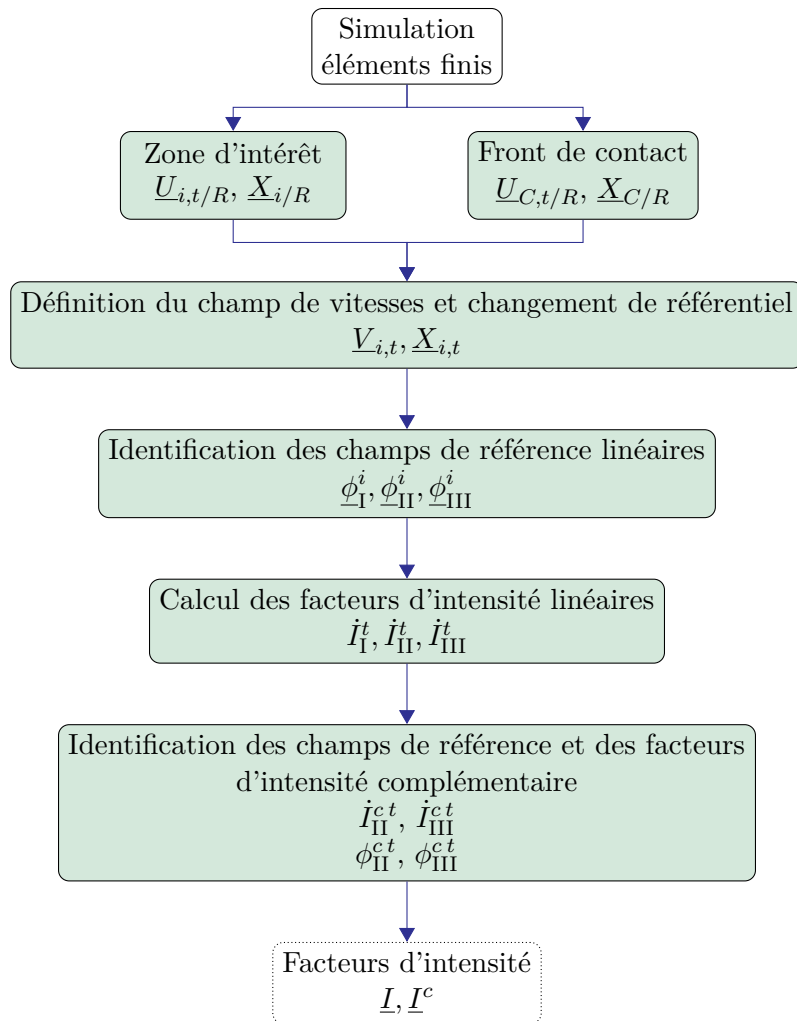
Simulation éléments finis

Zone d'intérêt
$\underline{U}_{i,t/R}$, $\underline{X}_{i/R}$

Front de contact
$\underline{U}_{C,t/R}$, $\underline{X}_{C/R}$

Définition du champ de vitesses et changement de référentiel
$\underline{V}_{i,t}, \underline{X}_{i,t}$

Identification des champs de référence linéaires
$\underline{\phi}^i_{\mathrm{I}}, \underline{\phi}^i_{\mathrm{II}}, \underline{\phi}^i_{\mathrm{III}}$

Calcul des facteurs d'intensité linéaires
$\dot{I}^t_{\mathrm{I}}, \dot{I}^t_{\mathrm{II}}, \dot{I}^t_{\mathrm{III}}$

Identification des champs de référence et des facteurs d'intensité complémentaire
$\dot{I}^{c\,t}_{\mathrm{II}}$, $\dot{I}^{c\,t}_{\mathrm{III}}$
$\phi^{c\,t}_{\mathrm{II}}$, $\phi^{c\,t}_{\mathrm{III}}$

Facteurs d'intensité
$\underline{I}, \underline{I}^c$